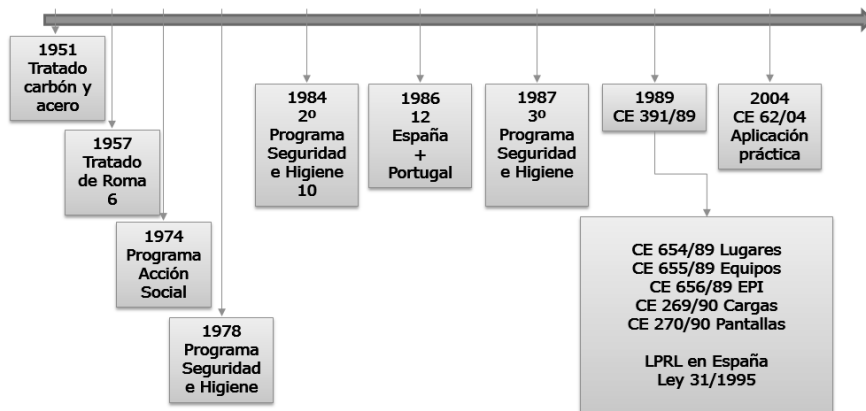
1951
Tratado carbón y acero

1957
Tratado de Roma
6

1974
Programa Acción Social

1978
Programa Seguridad e Higiene

1984
2º
Programa Seguridad e Higiene
10

1986
12
España
+
Portugal

1987
3º
Programa Seguridad e Higiene

1989
CE 391/89

CE 654/89 Lugares
CE 655/89 Equipos
CE 656/89 EPI
CE 269/90 Cargas
CE 270/90 Pantallas

LPRL en España
Ley 31/1995

2004
CE 62/04
Aplicación práctica